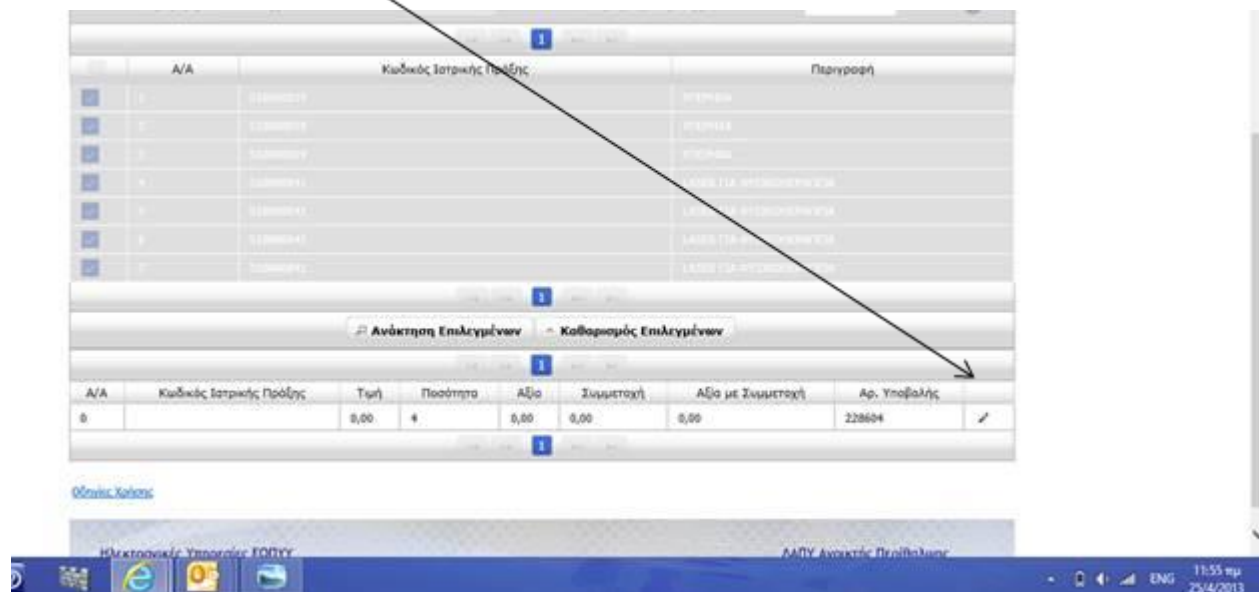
1

| | Α/Α | Κωδικός Ιατρικής Πράξης | Περιγραφή |
|---|---|---|---|
| | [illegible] | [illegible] | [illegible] |
| | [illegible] | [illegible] | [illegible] |
| | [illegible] | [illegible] | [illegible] |
| | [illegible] | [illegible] | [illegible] |
| | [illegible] | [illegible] | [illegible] |
| | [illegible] | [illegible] | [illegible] |
| | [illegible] | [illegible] | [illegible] |

1

Ανάκτηση Επιλεγμένων   Καθαρισμός Επιλεγμένων

1

| Α/Α | Κωδικός Ιατρικής Πράξης | Τιμή | Ποσότητα | Αξία | Συμμετοχή | Αξία με Συμμετοχή | Αρ. Υποβολής | |
|---|---|---|---|---|---|---|---|---|
| 0 | | 0,00 | 4 | 0,00 | 0,00 | 0,00 | 228604 | |

1

Οδηγίες Χρήσης

Ηλεκτρονικές Υπηρεσίες ΕΟΠΥΥ   ΑΑΠΥ Ανοικτής Περίθαλψης

ENG 11:55 πμ 25/4/2013